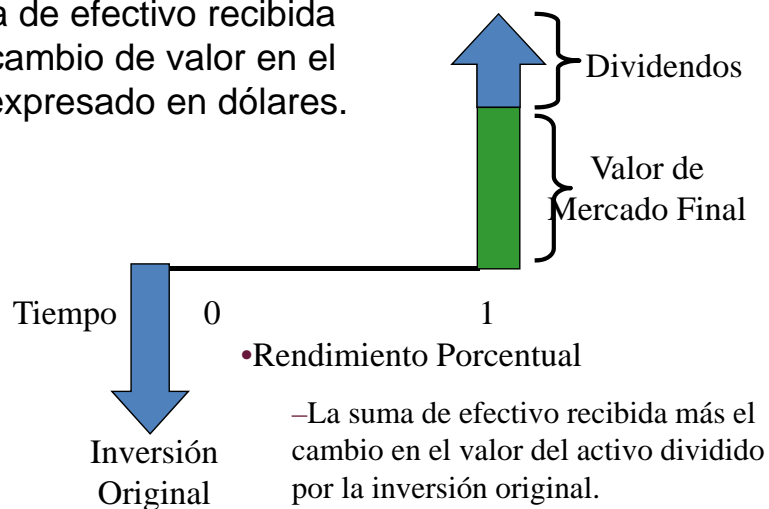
a de efectivo recibida cambio de valor en el expresado en dólares.

Dividendos

Valor de Mercado Final

Tiempo 0 1

Inversión Original

•Rendimiento Porcentual

–La suma de efectivo recibida más el cambio en el valor del activo dividido por la inversión original.